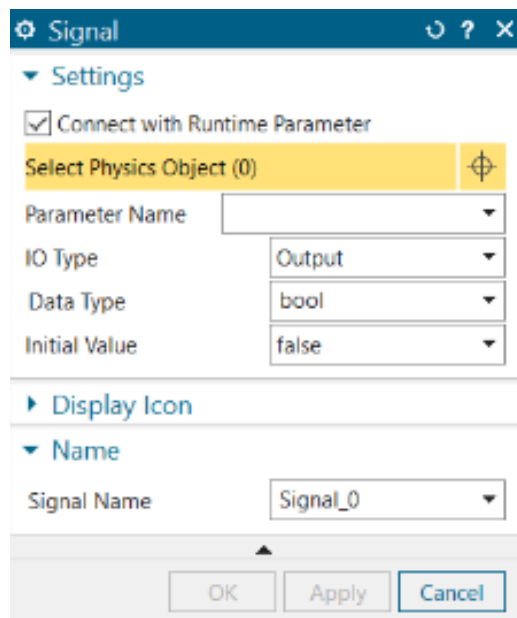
Signal ? X

Settings

Connect with Runtime Parameter

Select Physics Object (0)

Parameter Name

IO Type Output

Data Type bool

Initial Value false

Display Icon

Name

Signal Name Signal_0

OK Apply Cancel